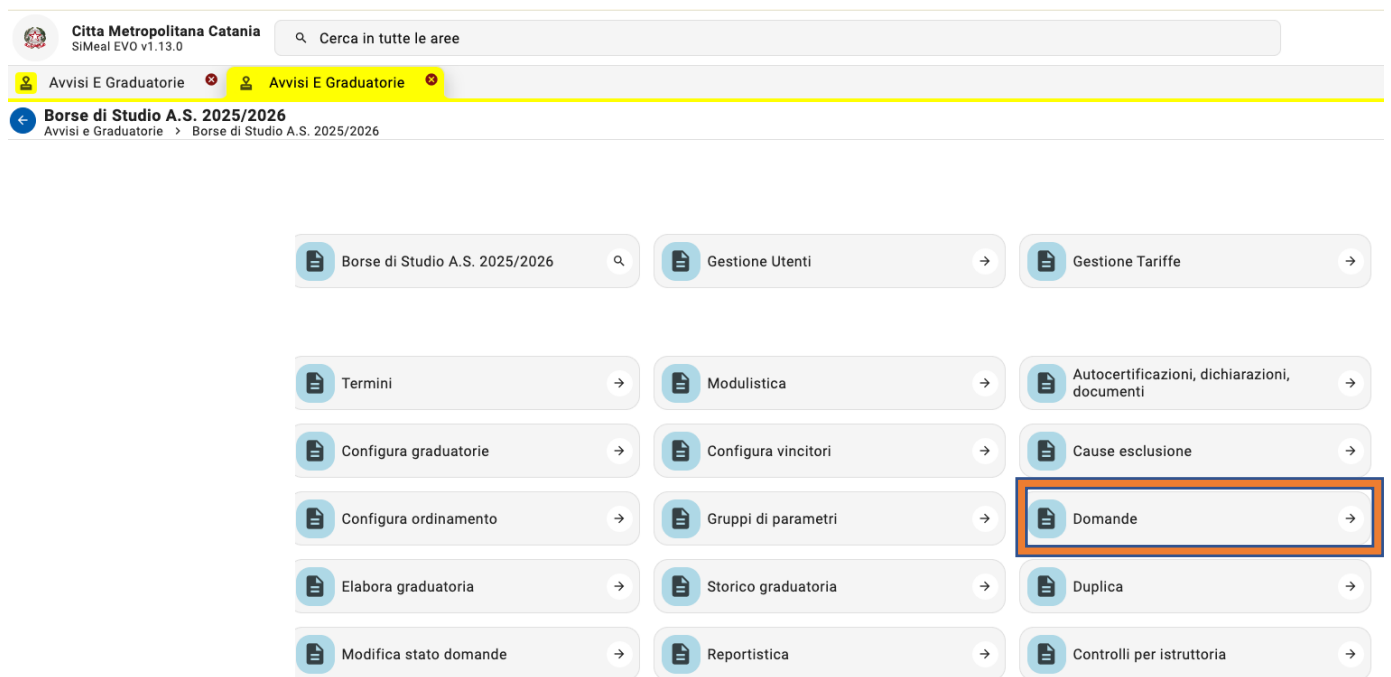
Citta Metropolitana Catania
SiMeal EVO v1.13.0

Cerca in tutte le aree

Avvisi E Graduatorie

Avvisi E Graduatorie

Borse di Studio A.S. 2025/2026
Avvisi e Graduatorie > Borse di Studio A.S. 2025/2026

Borse di Studio A.S. 2025/2026

Gestione Utenti

Gestione Tariffe

Termini

Modulistica

Autocertificazioni, dichiarazioni, documenti

Configura graduatorie

Configura vincitori

Cause esclusione

Configura ordinamento

Gruppi di parametri

Domande

Elabora graduatoria

Storico graduatoria

Duplica

Modifica stato domande

Reportistica

Controlli per istruttoria